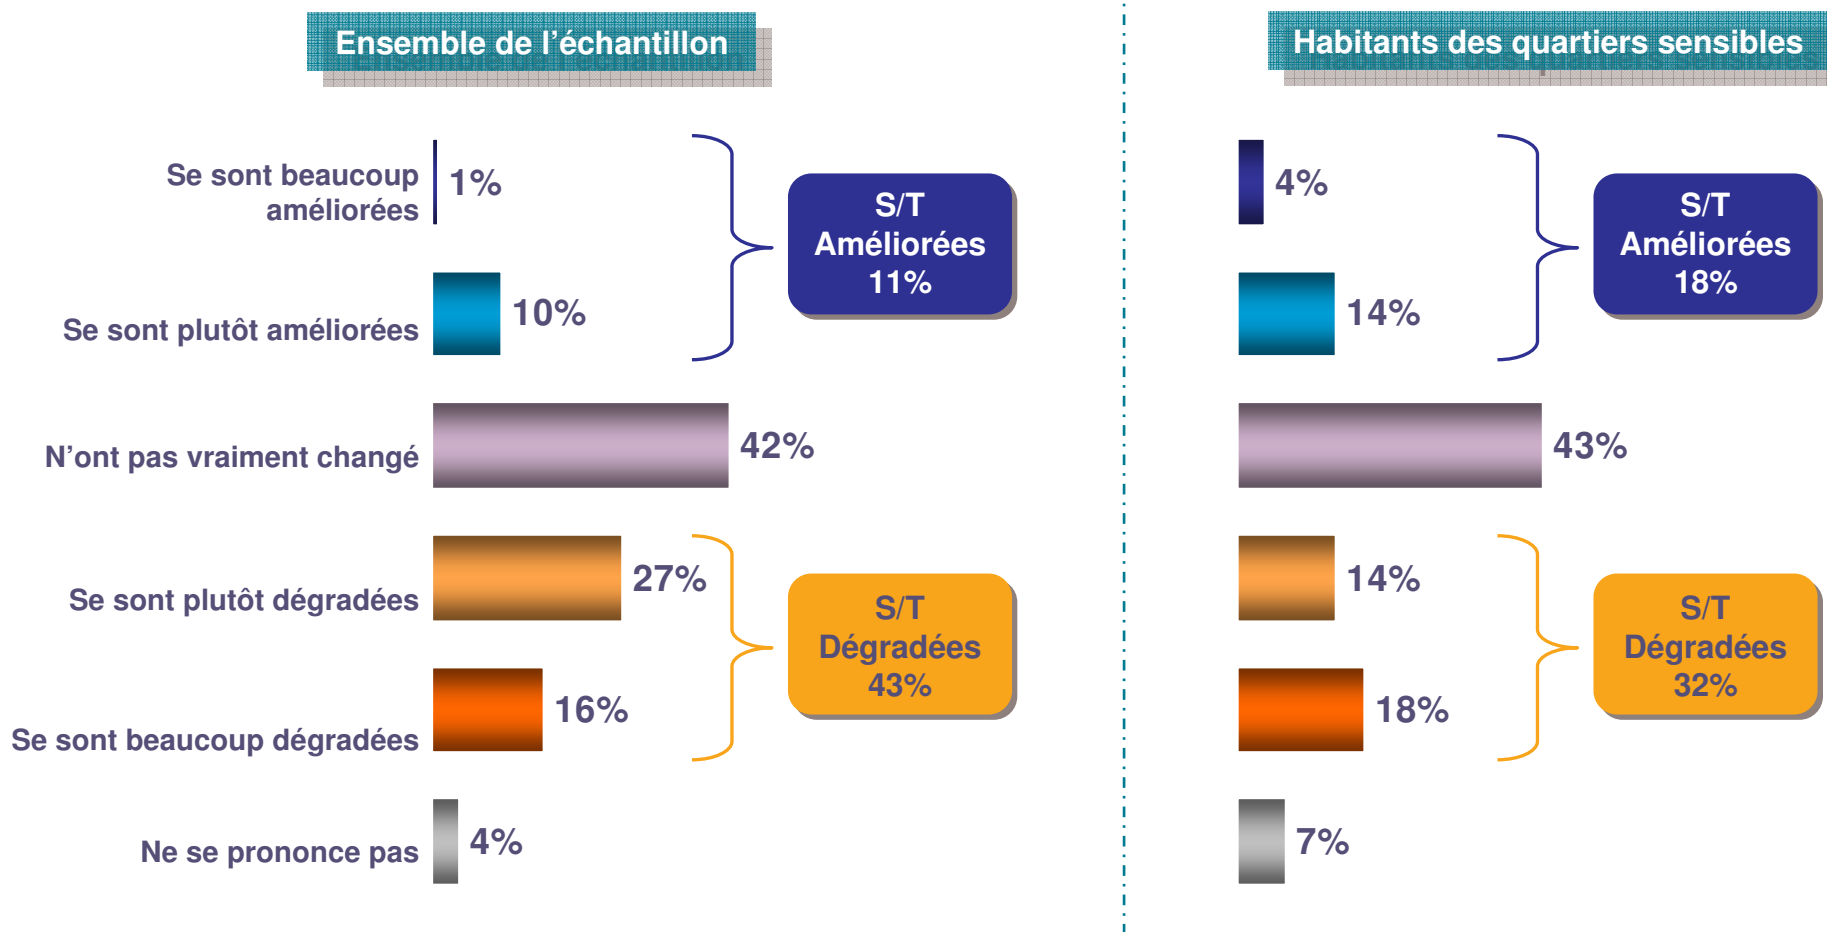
Ensemble de l’échantillon

Se sont beaucoup améliorées 1%

Se sont plutôt améliorées 10%

S/T Améliorées 11%

N’ont pas vraiment changé 42%

Se sont plutôt dégradées 27%

Se sont beaucoup dégradées 16%

S/T Dégradées 43%

Ne se prononce pas 4%

Habitants des quartiers sensibles

4%

14%

S/T Améliorées 18%

43%

14%

18%

S/T Dégradées 32%

7%